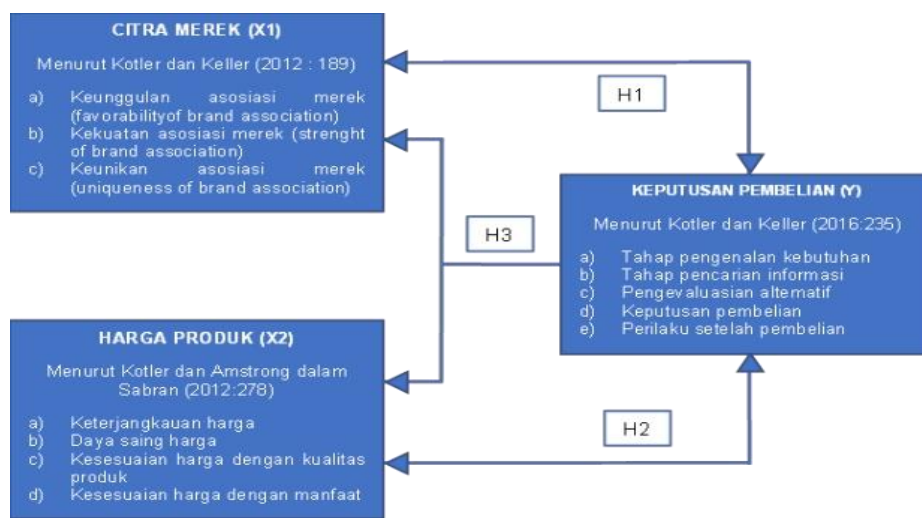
CITRA MEREK (X1)

Menurut Kotler dan Keller (2012 : 189)

a) Keunggulan asosiasi merek (favorabilityof brand association)
b) Kekuatan asosiasi merek (strenght of brand association)
c) Keunikan asosiasi merek (uniqueness of brand association)

H1

KEPUTUSAN PEMBELIAN (Y)

Menurut Kotler dan Keller (2016:235)

a) Tahap pengenalan kebutuhan
b) Tahap pencarian informasi
c) Pengevaluasian altematif
d) Keputusan pembelian
e) Perilaku setelah pembelian

H3

HARGA PRODUK (X2)

Menurut Kotler dan Amstrong dalam Sabran (2012:278)

a) Keterjangkauan harga
b) Daya saing harga
c) Kesesuaian harga dengan kualitas produk
d) Kesesuaian harga dengan manfaat

H2